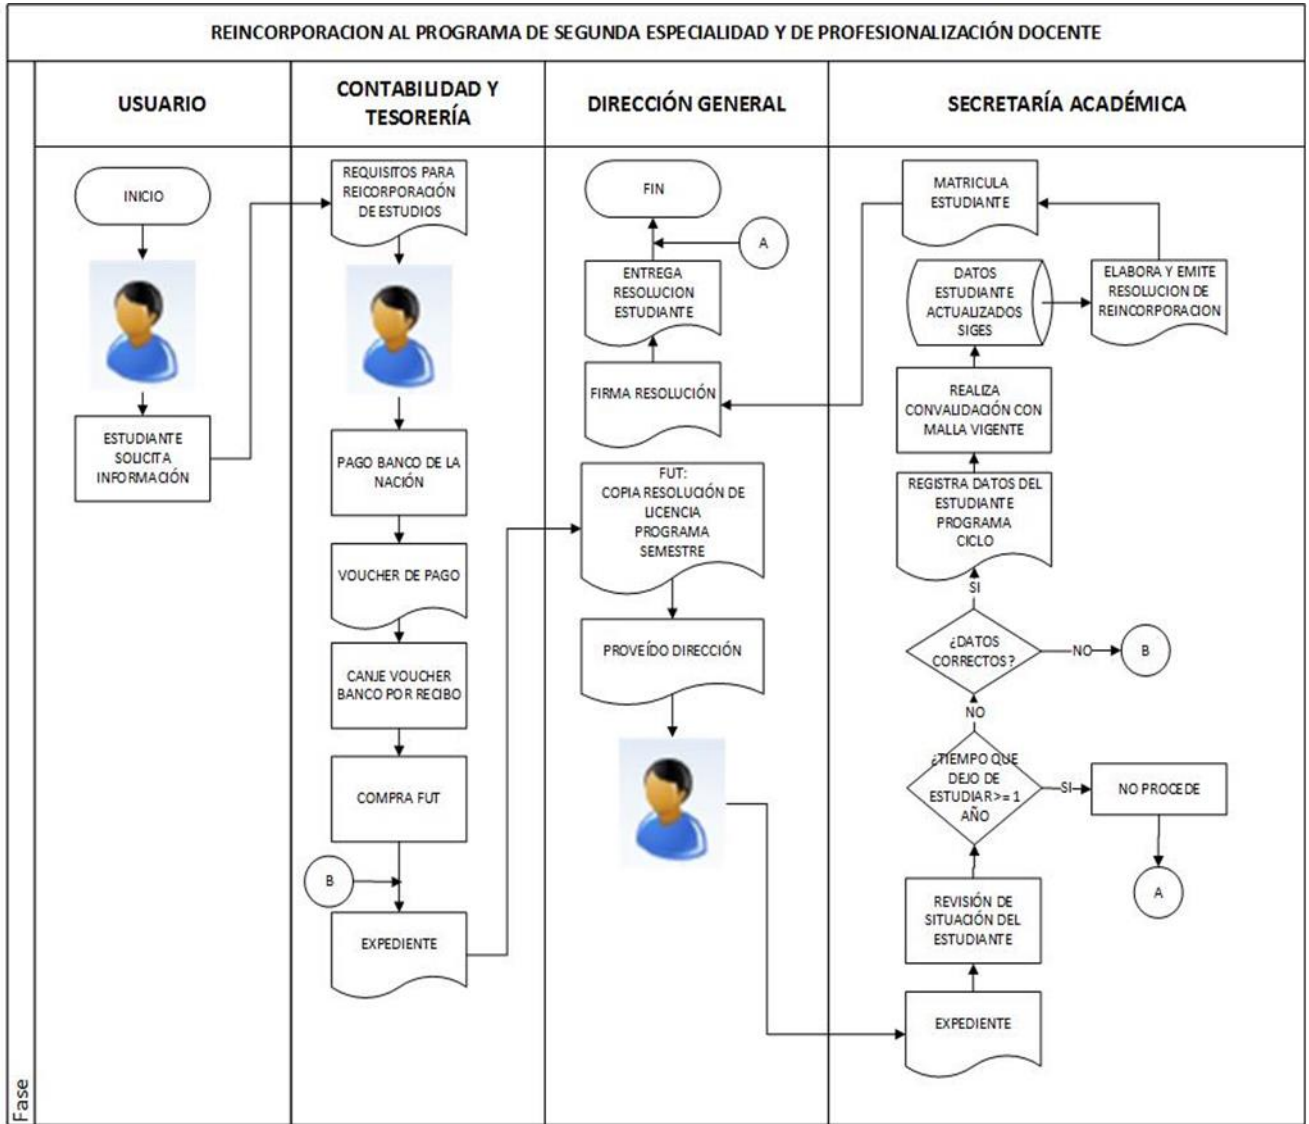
REINCORPORACION AL PROGRAMA DE SEGUNDA ESPECIALIDAD Y DE PROFESIONALIZACIÓN DOCENTE

Fase

USUARIO

INICIO

ESTUDIANTE SOLICITA INFORMACIÓN

CONTABILIDAD Y TESORERÍA

REQUISITOS PARA REICORPORACIÓN DE ESTUDIOS

PAGO BANCO DE LA NACIÓN

VOUCHER DE PAGO

CANJE VOUCHER BANCO POR RECIBO

COMPRA FUT

B

EXPEDIENTE

DIRECCIÓN GENERAL

FIN

A

ENTREGA RESOLUCION ESTUDIANTE

FIRMA RESOLUCIÓN

FUT: COPIA RESOLUCIÓN DE LICENCIA PROGRAMA SEMESTRE

PROVEÍDO DIRECCIÓN

SECRETARÍA ACADÉMICA

MATRICULA ESTUDIANTE

DATOS ESTUDIANTE ACTUALIZADOS SIGES

ELABORA Y EMITE RESOLUCION DE REINCORPORACION

REALIZA CONVALIDACIÓN CON MALLA VIGENTE

REGISTRA DATOS DEL ESTUDIANTE PROGRAMA CICLO

SI

¿DATOS CORRECTOS?

NO

B

NO

¿TIEMPO QUE DEJO DE ESTUDIAR>= 1 AÑO

SI

NO PROCEDE

A

REVISIÓN DE SITUACIÓN DEL ESTUDIANTE

EXPEDIENTE